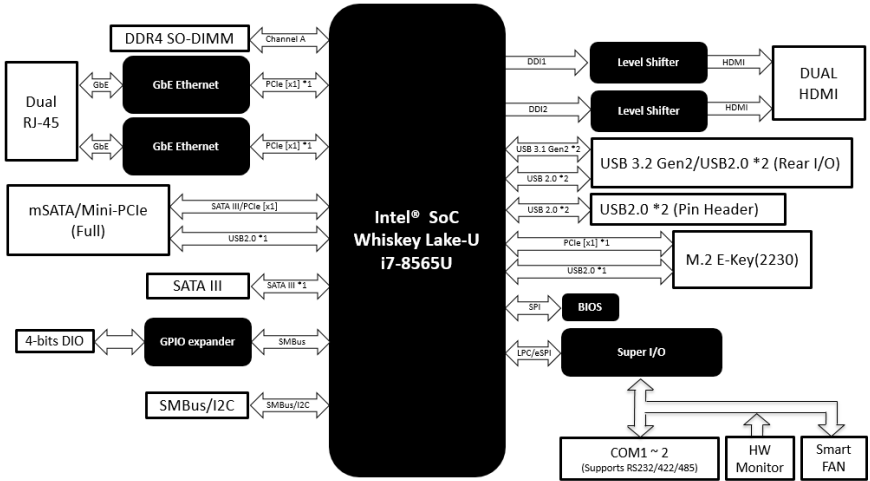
DDR4 SO-DIMM
Channel A
Dual RJ-45
GbE
GbE Ethernet
PCIe [x1] *1
GbE
GbE Ethernet
PCIe [x1] *1
mSATA/Mini-PCIe (Full)
SATA III/PCIe [x1]
USB2.0 *1
SATA III
SATA III *1
4-bits DIO
GPIO expander
SMBus
SMBus/I2C
SMBus/I2C
Intel® SoC Whiskey Lake-U i7-8565U
DDI1
Level Shifter
HDMI
DDI2
Level Shifter
HDMI
DUAL HDMI
USB 3.1 Gen2 *2
USB 2.0 *2
USB 3.2 Gen2/USB2.0 *2 (Rear I/O)
USB 2.0 *2
USB2.0 *2 (Pin Header)
PCIe [x1] *1
USB2.0 *1
M.2 E-Key(2230)
SPI
BIOS
LPC/eSPI
Super I/O
COM1 ~ 2
(Supports RS232/422/485)
HW Monitor
Smart FAN